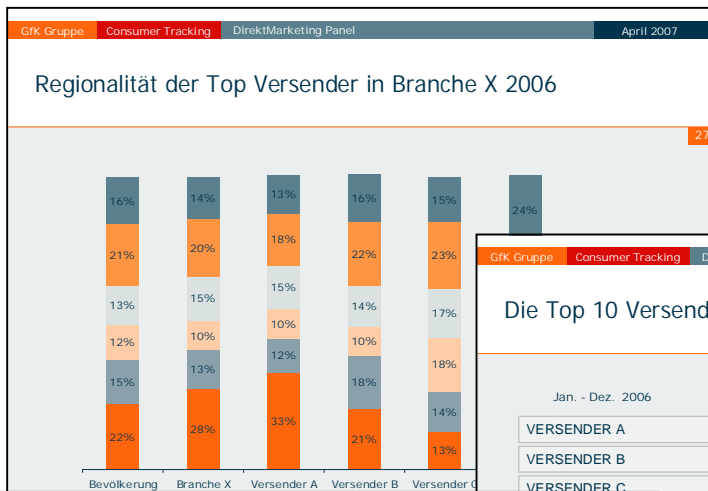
GfK Gruppe Consumer Tracking DirektMarketing Panel April 2007

Regionalität der Top Versender in Branche X 2006

27

| Bevölkerung | Branche X | Versender A | Versender B | Versender C | |
|---|---|---|---|---|---|
| 16% | 14% | 13% | 16% | 15% | 24% |
| 21% | 20% | 18% | 22% | 23% | |
| 13% | 15% | 15% | 14% | 17% | |
| 12% | 10% | 10% | 10% | 18% | |
| 15% | 13% | 12% | 18% | 14% | |
| 22% | 28% | 33% | 21% | 13% | |

GfK Gruppe Consumer Tracking D

Die Top 10 Versend

Jan. - Dez. 2006

VERSENDER A

VERSENDER B

VERSENDER C